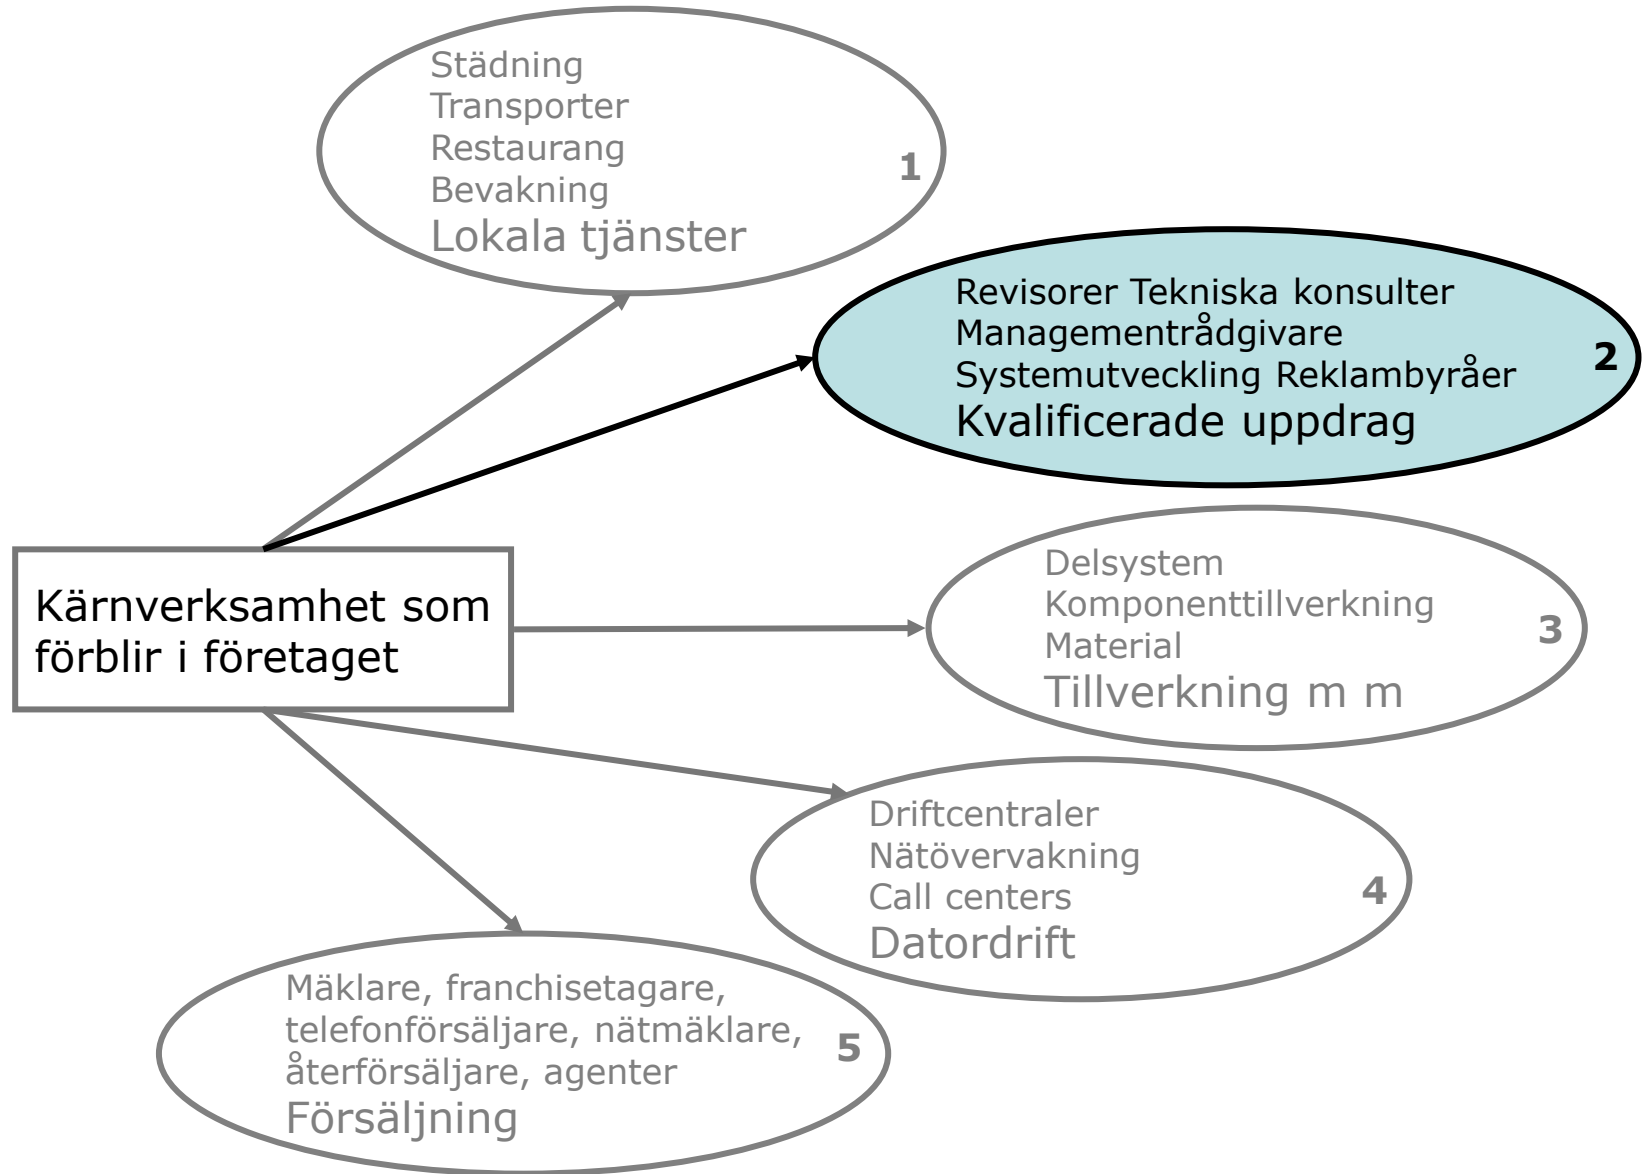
Städning
Transporter
Restaurang
Bevakning
Lokala tjänster
1

Revisorer Tekniska konsulter
Managementrådgivare
Systemutveckling Reklambyråer
Kvalificerade uppdrag
2

Kärnverksamhet som förblir i företaget

Delsystem
Komponenttillverkning
Material
Tillverkning m m
3

Driftcentraler
Nätövervakning
Call centers
Datordrift
4

Mäklare, franchisetagare, telefonförsäljare, nätmäklare, återförsäljare, agenter
Försäljning
5